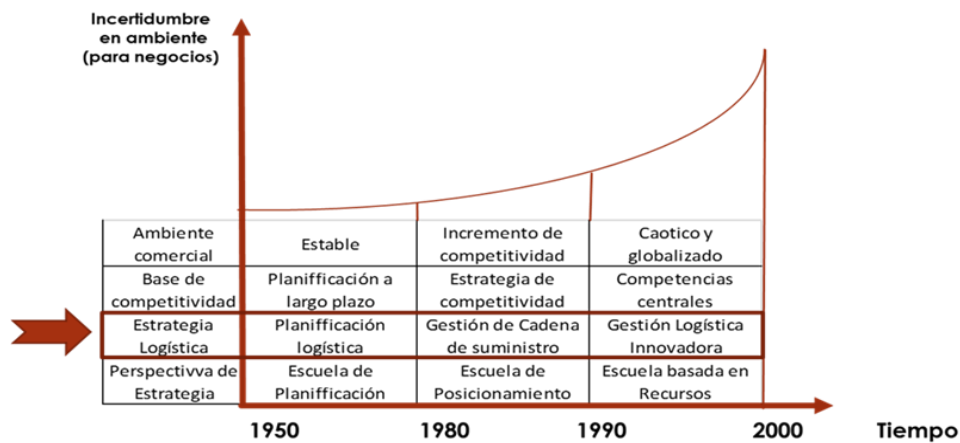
Incertidumbre en ambiente (para negocios)

| Ambiente comercial | Estable | Incremento de competitividad | Caotico y globalizado |
|---|---|---|---|
| Base de competitividad | Planifficación a largo plazo | Estrategia de competitividad | Competencias centrales |
| Estrategia Logística | Planifficación logística | Gestión de Cadena de suministro | Gestión Logística Innovadora |
| Perspectivva de Estrategia | Escuela de Planifficación | Escuela de Posicionamiento | Escuela basada en Recursos |

1950 1980 1990 2000 Tiempo